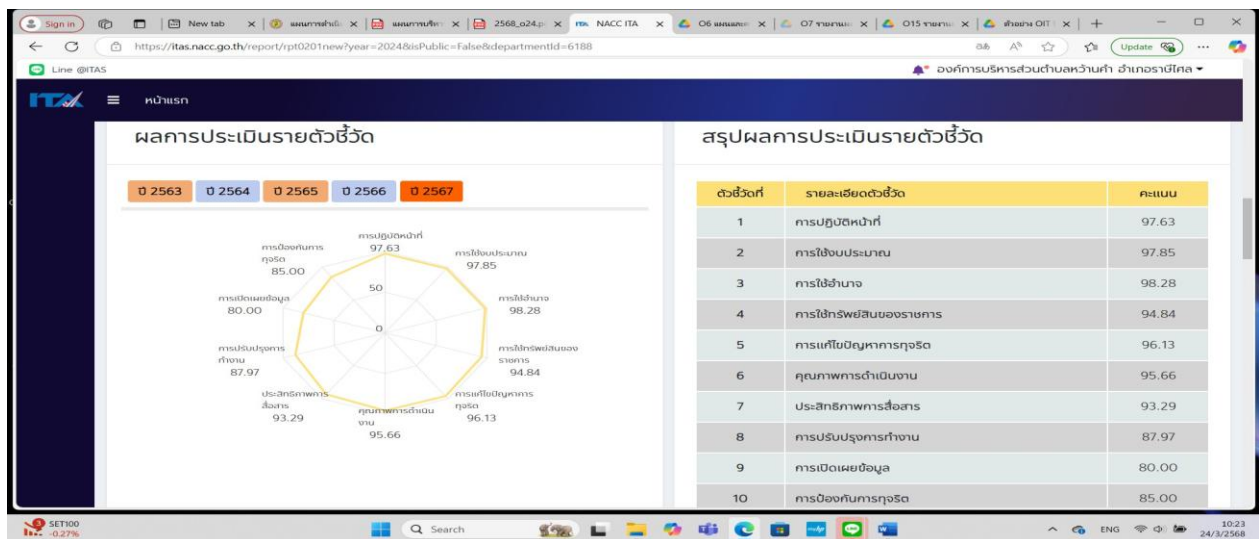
Sign in | New tab | แผนการดำเนิ | แผนการบริห | 2568_o24.p | NACC ITA | O6 แผนและ | O7 รายงาน | O15 รายงาน | ตัวอย่าง OIT | +

https://itas.nacc.go.th/report/rpt0201new?year=2024&isPublic=False&departmentId=6188

Update

Line @ITAS

องค์การบริหารส่วนตำบลหว้านคำ อำเภอราษีไศล

ITA หน้าแรก

ผลการประเมินรายตัวชี้วัด

ปี 2563 ปี 2564 ปี 2565 ปี 2566 ปี 2567

การปฏิบัติหน้าที่ 97.63
การใช้งบประมาณ 97.85
การใช้อำนาจ 98.28
การใช้ทรัพย์สินของราชการ 94.84
การแก้ไขปัญหาการทุจริต 96.13
คุณภาพการดำเนินงาน 95.66
ประสิทธิภาพการสื่อสาร 93.29
การปรับปรุงการทำงาน 87.97
การเปิดเผยข้อมูล 80.00
การป้องกันการทุจริต 85.00
50
0

สรุปผลการประเมินรายตัวชี้วัด

| ตัวชี้วัดที่ | รายละเอียดตัวชี้วัด | คะแนน |
|---|---|---|
| 1 | การปฏิบัติหน้าที่ | 97.63 |
| 2 | การใช้งบประมาณ | 97.85 |
| 3 | การใช้อำนาจ | 98.28 |
| 4 | การใช้ทรัพย์สินของราชการ | 94.84 |
| 5 | การแก้ไขปัญหาการทุจริต | 96.13 |
| 6 | คุณภาพการดำเนินงาน | 95.66 |
| 7 | ประสิทธิภาพการสื่อสาร | 93.29 |
| 8 | การปรับปรุงการทำงาน | 87.97 |
| 9 | การเปิดเผยข้อมูล | 80.00 |
| 10 | การป้องกันการทุจริต | 85.00 |

SET100 -0.27%
Search
ENG 10:23 24/3/2568